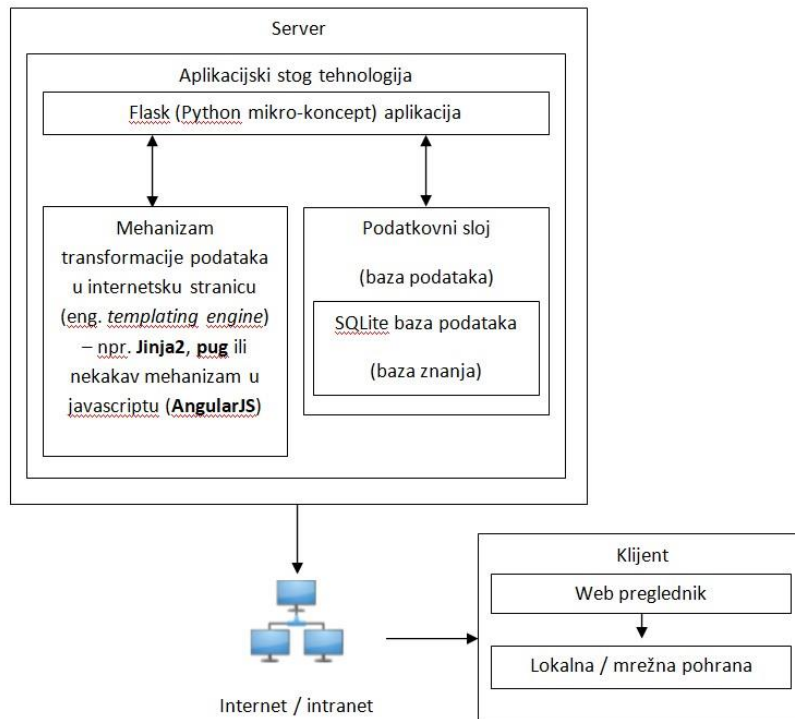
Server

Aplikacijski stog tehnologija

Flask (Python mikro-koncept) aplikacija

Mehanizam transformacije podataka u internetsku stranicu (eng. *templating engine*) – npr. **Jinja2**, **pug** ili nekakav mehanizam u javascriptu (**AngularJS**)

Podatkovni sloj

(baza podataka)

SQLite baza podataka

(baza znanja)

Internet / intranet

Klijent

Web preglednik

Lokalna / mrežna pohrana